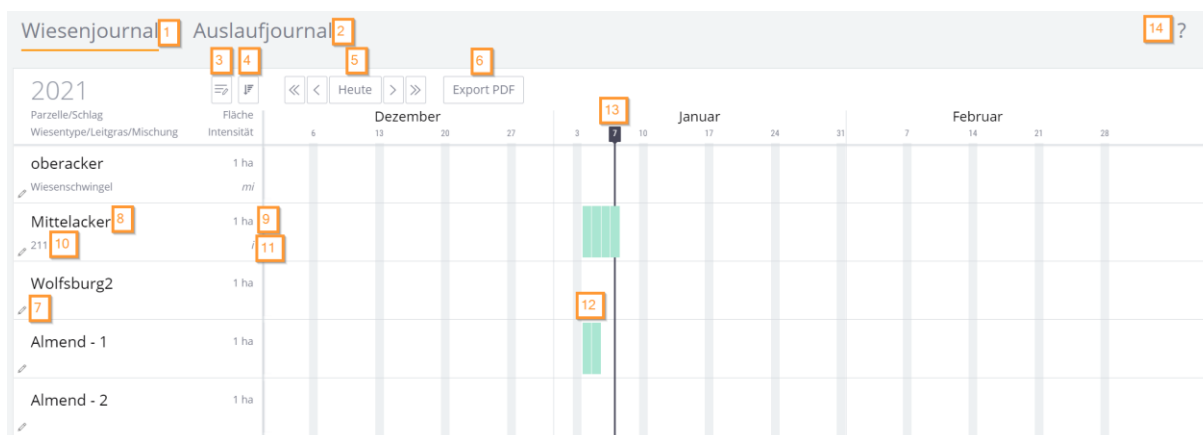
Wiesenjournal 1 Auslaufjournal 2 14 ?

3 4 5 6

2021 « ‹ Heute › » Export PDF

Parzelle/Schlag Wiesentype/Leitgras/Mischung Fläche Intensität

Dezember 13 Januar Februar

6 13 20 27 3 7 10 17 24 31 7 14 21 28

oberacker 1 ha
Wiesenschwingel mi

Mittelacker 8 1 ha 9
211 10 i 11

Wolfsburg2 1 ha
7

12

Almend - 1 1 ha

Almend - 2 1 ha